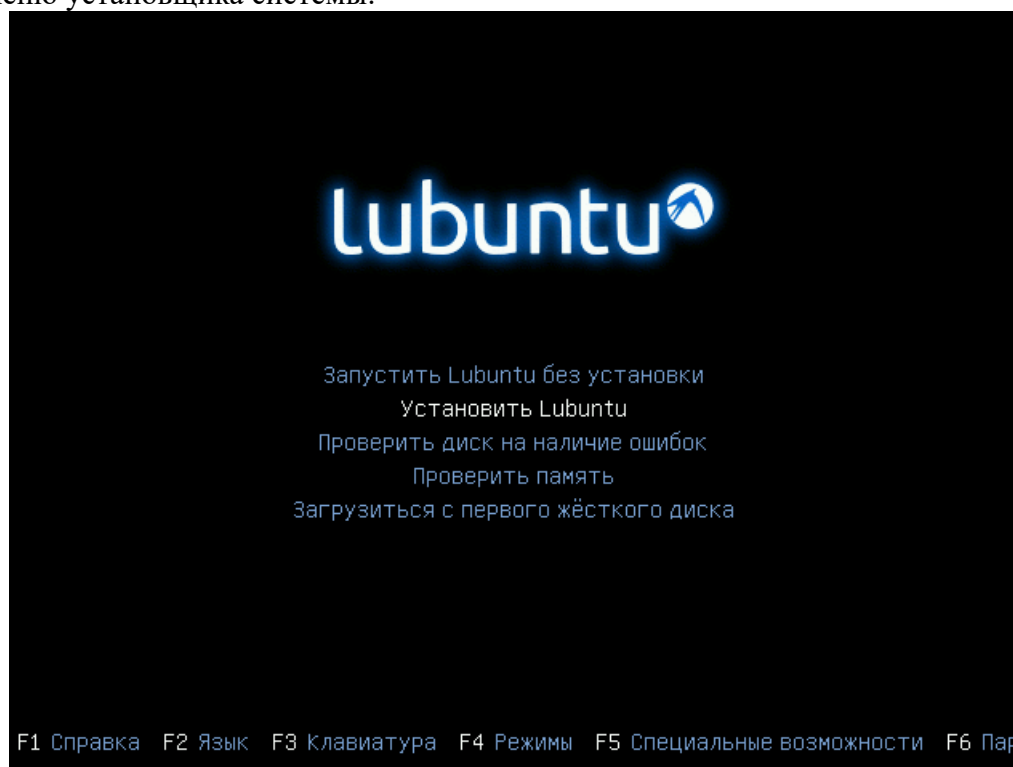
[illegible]ено установщика системы.

lubuntu

Запустить Lubuntu без установки
Установить Lubuntu
Проверить диск на наличие ошибок
Проверить память
Загрузиться с первого жёсткого диска

F1 Справка F2 Язык F3 Клавиатура F4 Режимы F5 Специальные возможности F6 Пар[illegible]